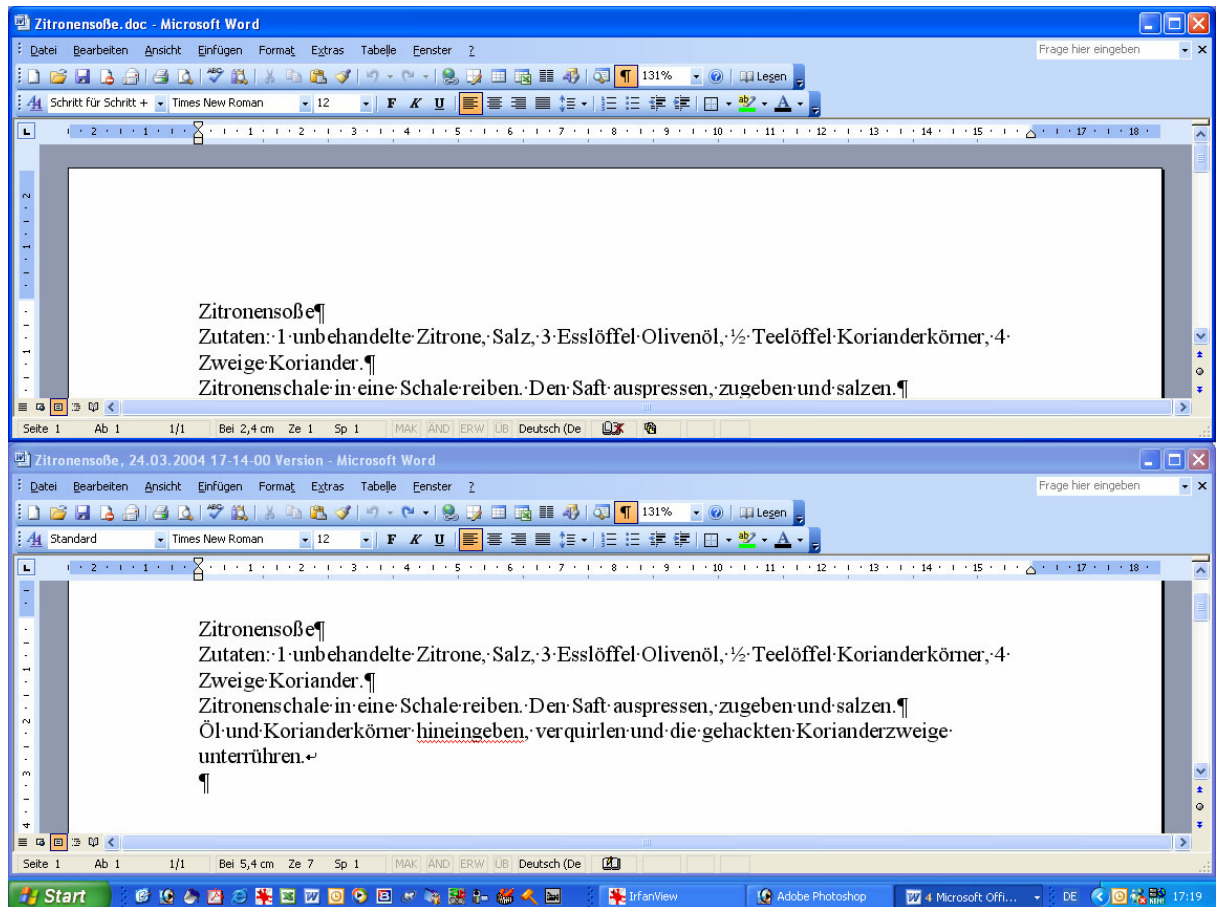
Zitronensoße.doc - Microsoft Word

Datei Bearbeiten Ansicht Einfügen Format Extras Tabelle Fenster ?

Frage hier eingeben

131% Lesen

Schritt für Schritt + Times New Roman 12 F K U

Zitronensoße¶
Zutaten: 1 unbehandelte Zitrone, Salz, 3 Esslöffel Olivenöl, ½ Teelöffel Korianderkörner, 4 Zweige Koriander.¶
Zitronenschale in eine Schale reiben. Den Saft auspressen, zugeben und salzen.¶

Seite 1 Ab 1 1/1 Bei 2,4 cm Ze 1 Sp 1 MAK ÄND ERW ÜB Deutsch (De

Zitronensoße, 24.03.2004 17-14-00 Version - Microsoft Word

Datei Bearbeiten Ansicht Einfügen Format Extras Tabelle Fenster ?

Frage hier eingeben

131% Lesen

Standard Times New Roman 12 F K U

Zitronensoße¶
Zutaten: 1 unbehandelte Zitrone, Salz, 3 Esslöffel Olivenöl, ½ Teelöffel Korianderkörner, 4 Zweige Koriander.¶
Zitronenschale in eine Schale reiben. Den Saft auspressen, zugeben und salzen.¶
Öl und Korianderkörner hineingeben, verquirlen und die gehackten Korianderzweige unterrühren.↵
¶

Seite 1 Ab 1 1/1 Bei 5,4 cm Ze 7 Sp 1 MAK ÄND ERW ÜB Deutsch (De

Start IrfanView Adobe Photoshop 4 Microsoft Offi... DE 17:19